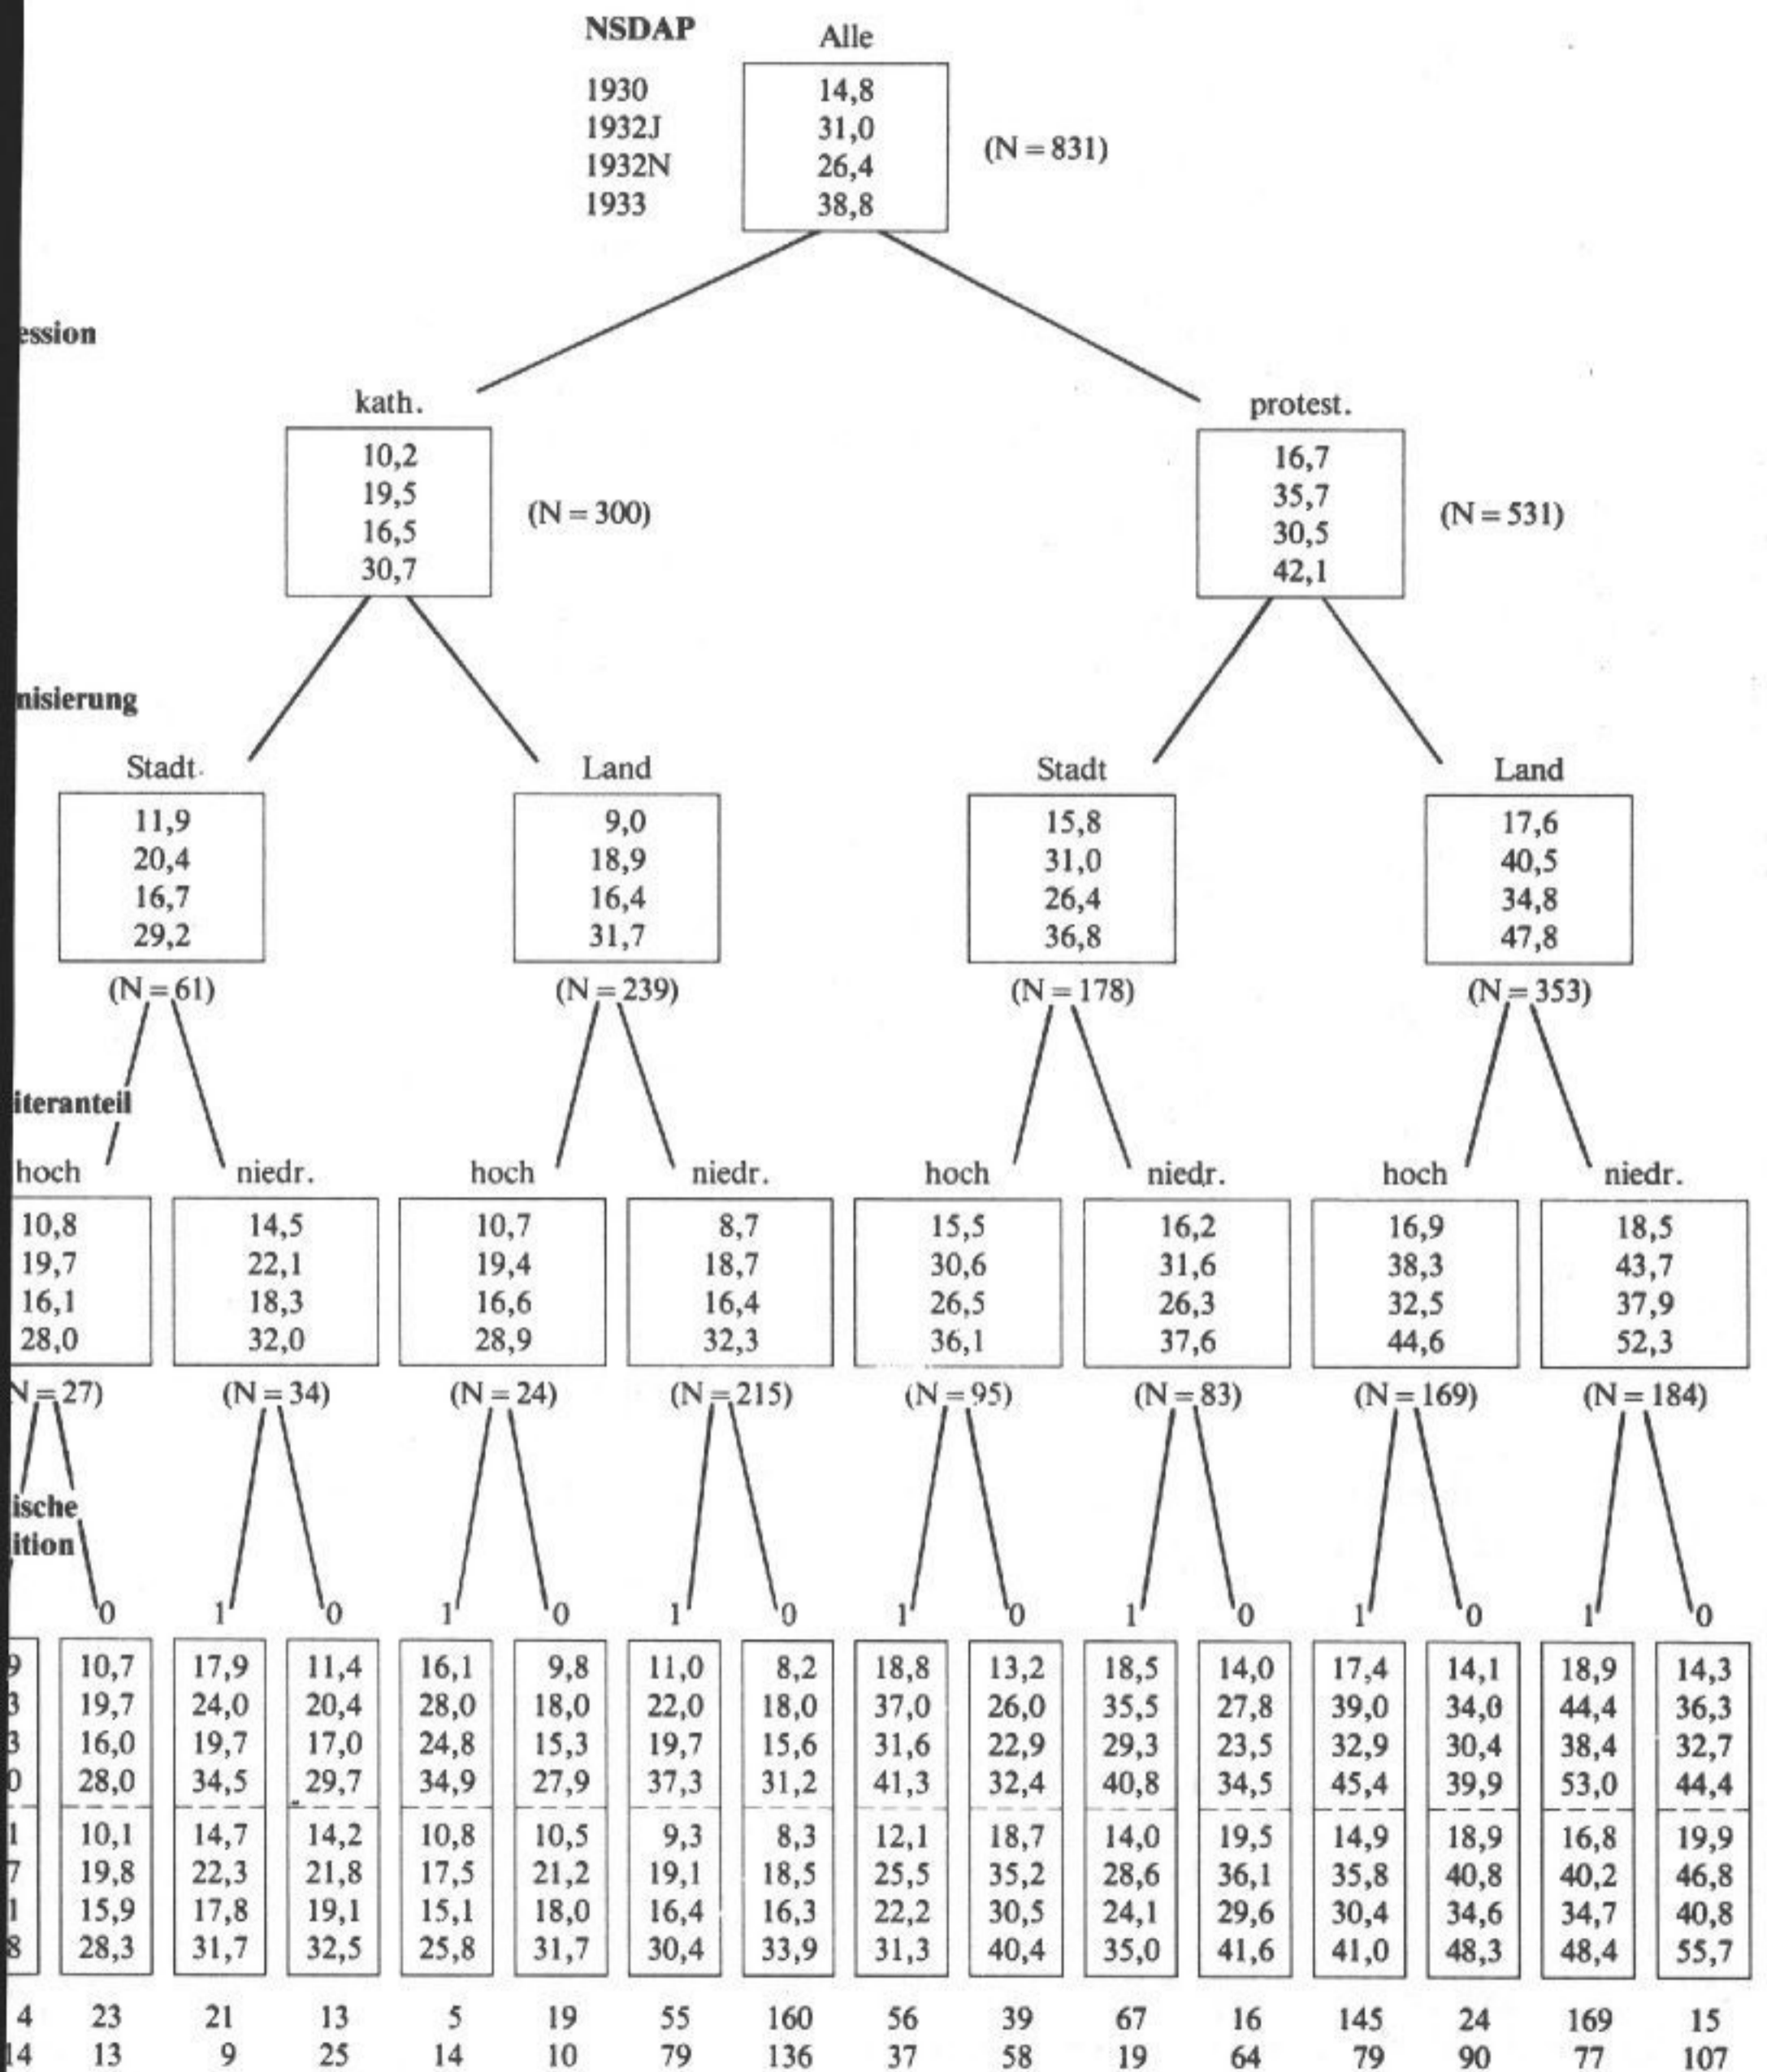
NSDAP

Alle

1930
1932J
1932N
1933

14,8
31,0
26,4
38,8

(N = 831)

ession

kath.

10,2
19,5
16,5
30,7

(N = 300)

protest.

16,7
35,7
30,5
42,1

(N = 531)

nisierung

Stadt

11,9
20,4
16,7
29,2

(N = 61)

Land

9,0
18,9
16,4
31,7

(N = 239)

Stadt

15,8
31,0
26,4
36,8

(N = 178)

Land

17,6
40,5
34,8
47,8

(N = 353)

iteranteil

hoch
10,8
19,7
16,1
28,0
N = 27)

niedr.
14,5
22,1
18,3
32,0
(N = 34)

hoch
10,7
19,4
16,6
28,9
(N = 24)

niedr.
8,7
18,7
16,4
32,3
(N = 215)

hoch
15,5
30,6
26,5
36,1
(N = 95)

niedr.
16,2
31,6
26,3
37,6
(N = 83)

hoch
16,9
38,3
32,5
44,6
(N = 169)

niedr.
18,5
43,7
37,9
52,3
(N = 184)

ische
ition

| | 0 | 1 | 0 | 1 | 0 | 1 | 0 | 1 | 0 | 1 | 0 | 1 | 0 | 1 | 0 |
|---|---|---|---|---|---|---|---|---|---|---|---|---|---|---|---|
| 9 | 10,7 | 17,9 | 11,4 | 16,1 | 9,8 | 11,0 | 8,2 | 18,8 | 13,2 | 18,5 | 14,0 | 17,4 | 14,1 | 18,9 | 14,3 |
| 3 | 19,7 | 24,0 | 20,4 | 28,0 | 18,0 | 22,0 | 18,0 | 37,0 | 26,0 | 35,5 | 27,8 | 39,0 | 34,0 | 44,4 | 36,3 |
| 3 | 16,0 | 19,7 | 17,0 | 24,8 | 15,3 | 19,7 | 15,6 | 31,6 | 22,9 | 29,3 | 23,5 | 32,9 | 30,4 | 38,4 | 32,7 |
| 0 | 28,0 | 34,5 | 29,7 | 34,9 | 27,9 | 37,3 | 31,2 | 41,3 | 32,4 | 40,8 | 34,5 | 45,4 | 39,9 | 53,0 | 44,4 |
| 1 | 10,1 | 14,7 | 14,2 | 10,8 | 10,5 | 9,3 | 8,3 | 12,1 | 18,7 | 14,0 | 19,5 | 14,9 | 18,9 | 16,8 | 19,9 |
| 7 | 19,8 | 22,3 | 21,8 | 17,5 | 21,2 | 19,1 | 18,5 | 25,5 | 35,2 | 28,6 | 36,1 | 35,8 | 40,8 | 40,2 | 46,8 |
| 1 | 15,9 | 17,8 | 19,1 | 15,1 | 18,0 | 16,4 | 16,3 | 22,2 | 30,5 | 24,1 | 29,6 | 30,4 | 34,6 | 34,7 | 40,8 |
| 8 | 28,3 | 31,7 | 32,5 | 25,8 | 31,7 | 30,4 | 33,9 | 31,3 | 40,4 | 35,0 | 41,6 | 41,0 | 48,3 | 48,4 | 55,7 |
| 4 | 23 | 21 | 13 | 5 | 19 | 55 | 160 | 56 | 39 | 67 | 16 | 145 | 24 | 169 | 15 |
| 14 | 13 | 9 | 25 | 14 | 10 | 79 | 136 | 37 | 58 | 19 | 64 | 79 | 90 | 77 | 107 |